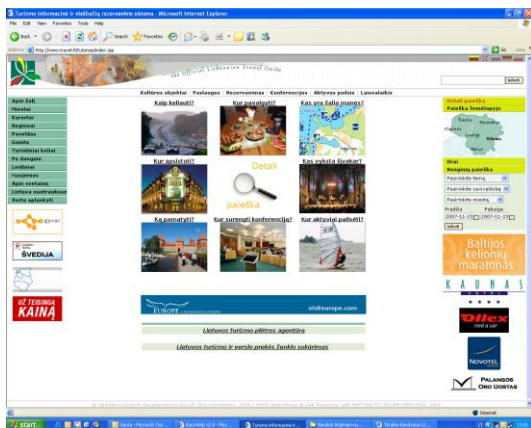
Turizmo informacinė ir elektroninė rezervavimo sistema - Microsoft Internet Explorer

File Edit View Favorites Tools Help

Back Search Favorites

Address http://www.travel.lt/lt/main/index.jsp

Go Links

The Official Lithuanian Travel Guide

Ieškoti

Kultūros objektai | Paslaugos | Rezervavimas | Konferencijos | Aktyvus poilsis | Lietuvaleidiu

Apie šalį
Miestai
Kurortai
Regionai
Pavėldas
Gamta
Turistiniai keliai
Po dangumi
Leidiniai
Naujienos
Apie svetainę
Lietuva nuotraukose
Verta aplankyti

Kaip keliauti?
Kur pavalgyti?
Kas yra šalia manęs?
Kur apsistoti?
Detali paieška
Kas vyksta šiandien?
Ką pamatyti?
Kur surengti konferenciją?
Kur aktyviai pailsėti?

Detali paieška
Paieška žemėlapyje

Greita
Nakvynės paieška
Pasirinkite tipą
Pasirinkite savivaldybę
Pasirinkite miestą
Pradžia Pabaiga
2007-11-22 2007-11-23
Ieškoti

ŠVEDIJA

UŽ TEISINGĄ KAINĄ

EUROPE
visiteurope.com

Lietuvos turizmo plėtros agentūra

Lietuvos turizmo ir verslo prekės ženklo sukūrimas

Baltijos kelionių maratonas

KAUNAS

Ollex rent a car

NOVOTEL

PALANGOS ORO UOSTAS

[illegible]

Internet

start